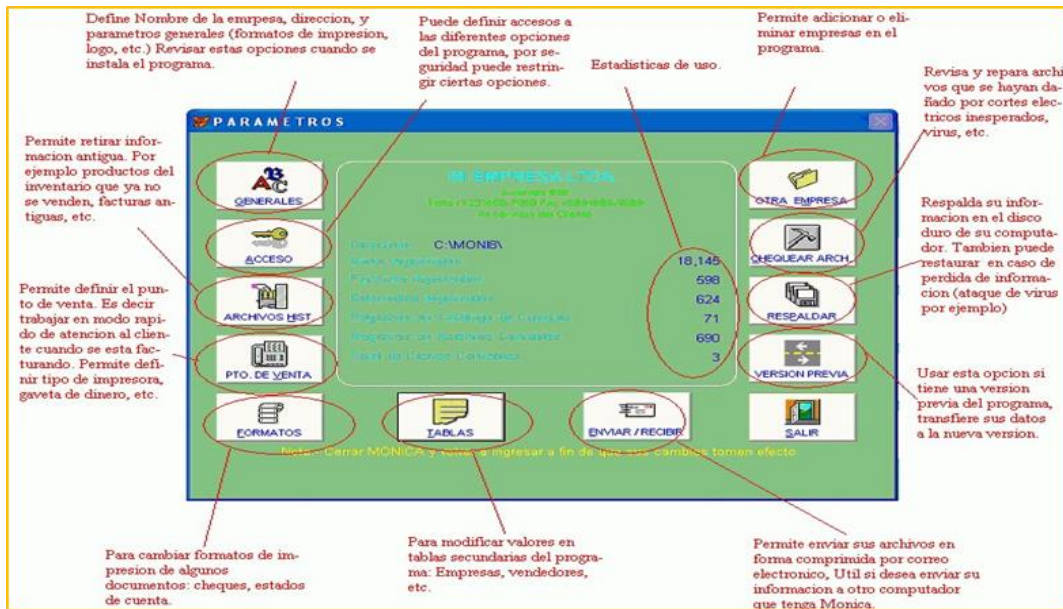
Define Nombre de la emrpesa, direccion, y parametros generales (formatos de impresion, logo, etc.) Revisar estas opciones cuando se instala el programa.

Puede definir accesos a las diferentes opciones del programa, por seguridad puede restringir ciertas opciones.

Estadisticas de uso.

Permite adicionar o eliminar empresas en el programa.

Revisa y repara archivos que se hayan dañado por cortes electricos inesperados, virus, etc.

PARAMETROS

Permite retirar informacion antigua. Por ejemplo productos del inventario que ya no se venden, facturas antiguas, etc.

GENERALES

MI EMPRESA LTDA

Avenida 456

Telfs:(123)456-7890 Fax:(098)654-0123

Al servicio del Cliente

Directorio: C:\MONIB\

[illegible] 18,145

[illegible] 598

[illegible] 624

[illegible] 71

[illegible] 690

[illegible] 3

OTRA EMPRESA

Respalda su informacion en el disco duro de su computador. Tambien puede restaurar en caso de perdida de informacion (ataque de virus por ejemplo)

ACCESO

CHEQUEAR ARCH.

Permite definir el punto de venta. Es decir trabajar en modo rapido de atencion al cliente cuando se esta facturando. Permite definir tipo de impresora, gaveta de dinero, etc.

ARCHIVOS HIST

RESPALDAR

PTO. DE VENTA

VERSION PREVIA

Usar esta opcion si tiene una version previa del programa, transfiere sus datos a la nueva version.

FORMATOS

TABLAS

ENVIAR / RECIBIR

SALIR

Nota: Cerrar MONICA y volver a ingresar a fin de que sus cambios tomen efecto

Para cambiar formatos de impresion de algunos documentos: cheques, estados de cuenta.

Para modificar valores en tablas secundarias del programa: Empresas, vendedores, etc.

Permite enviar sus archivos en forma comprimida por correo electronico, Util si desea enviar su informacion a otro computador que tenga Monica.